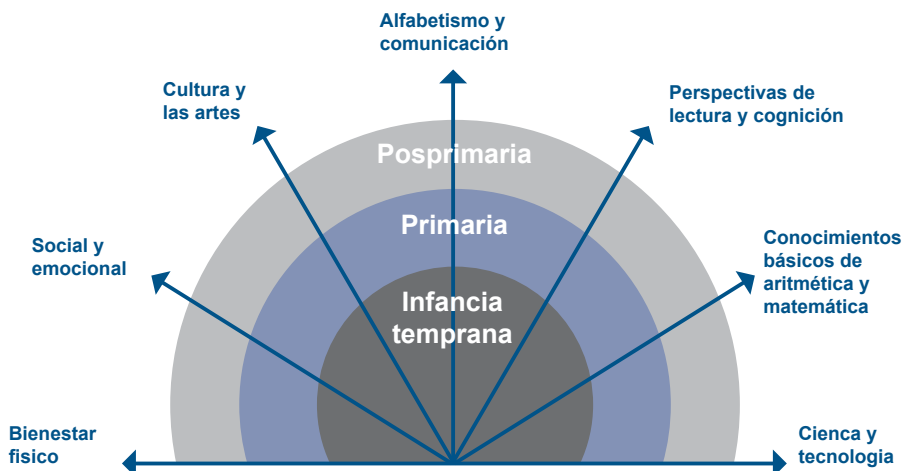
Alfabetismo y comunicación

Cultura y las artes

Perspectivas de lectura y cognición

Posprimaria

Primaria

Social y emocional

Conocimientos básicos de aritmética y matemática

Infancia temprana

Bienestar fisico

Cienca y tecnologia